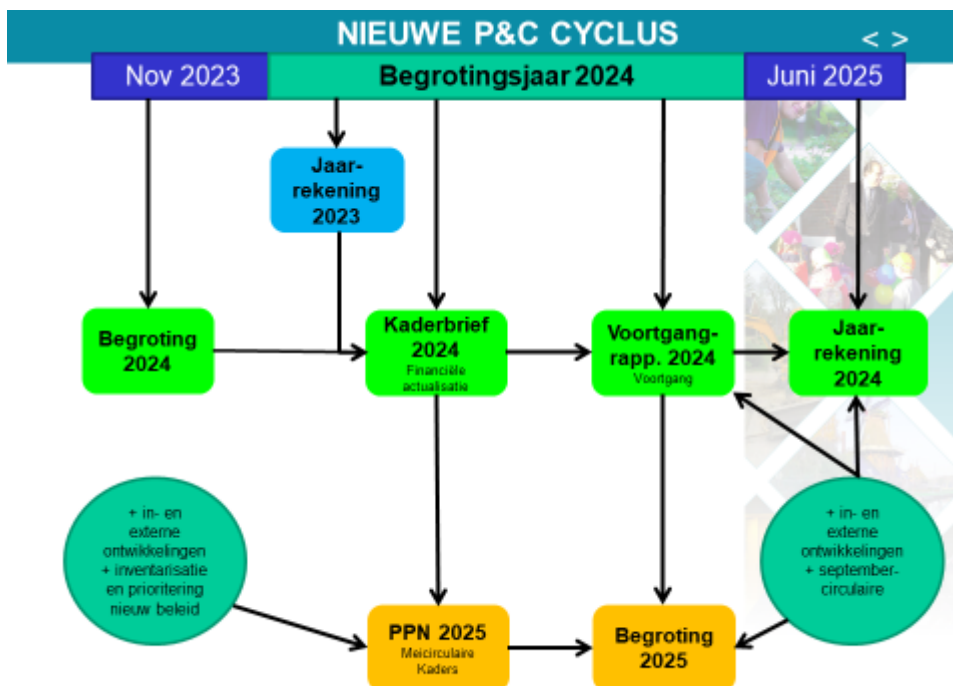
NIEUWE P&C CYCLUS

< >

Nov 2023

Begrotingsjaar 2024

Juni 2025

Jaarrekening 2023

Begroting 2024

Kaderbrief 2024
Financiële actualisatie

Voortgangrapp. 2024
Voortgang

Jaarrekening 2024

+ in- en externe ontwikkelingen + inventarisatie en prioritering nieuw beleid

PPN 2025
Meicirculaire Kaders

Begroting 2025

+ in- en externe ontwikkelingen + septembercirculaire